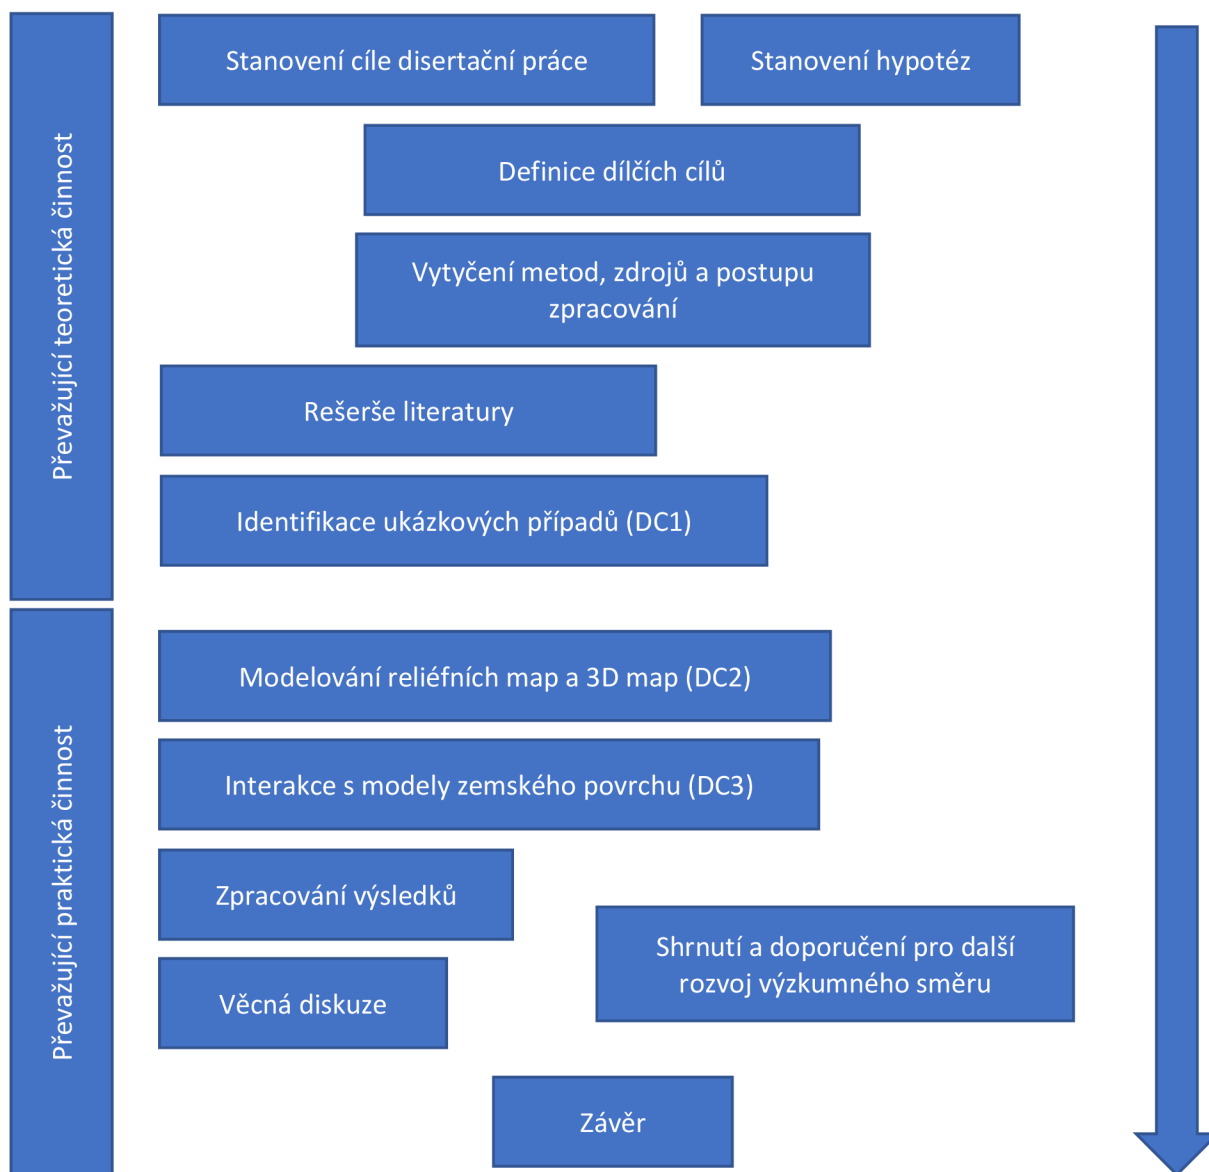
Převažující teoretická činnost

Stanovení cíle disertační práce

Stanovení hypotéz

Definice dílčích cílů

Vytyčení metod, zdrojů a postupu zpracování

Rešerše literatury

Identifikace ukázkových případů (DC1)

Převažující praktická činnost

Modelování reliéfních map a 3D map (DC2)

Interakce s modely zemského povrchu (DC3)

Zpracování výsledků

Věcná diskuze

Shrnutí a doporučení pro další rozvoj výzkumného směru

Závěr